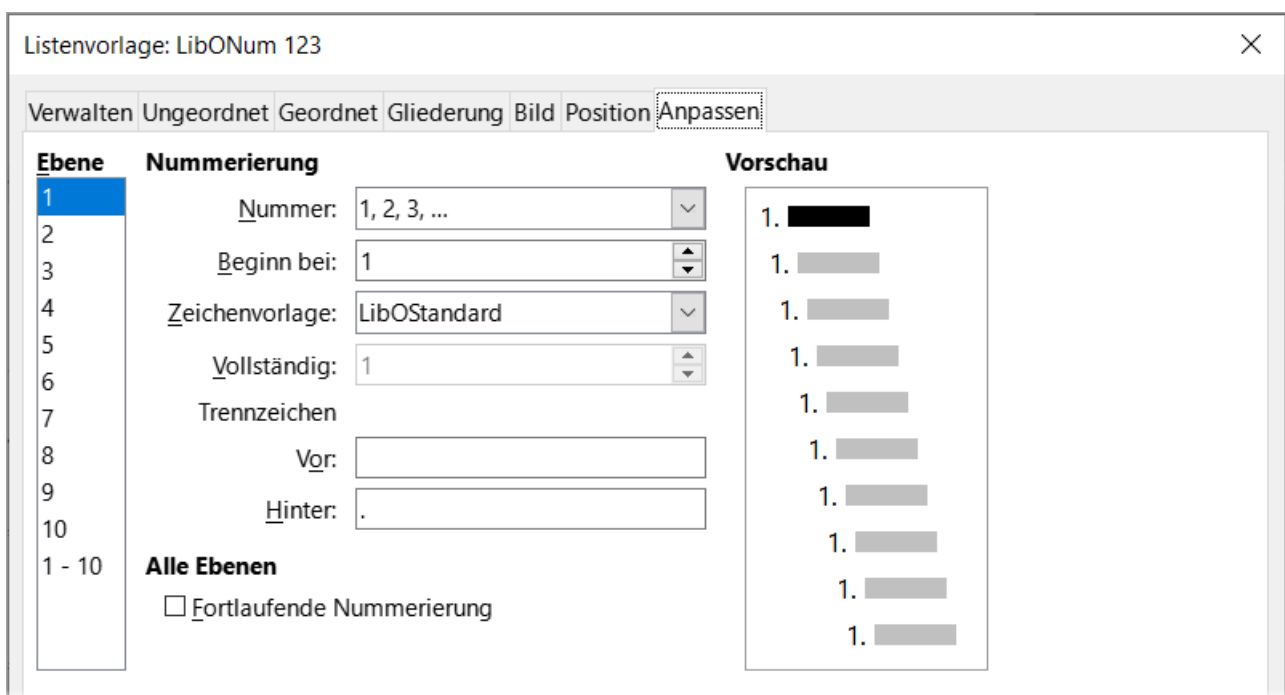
Listenvorlage: LibONum 123

×

Verwalten Ungeordnet Geordnet Gliederung Bild Position Anpassen

Ebene
1
2
3
4
5
6
7
8
9
10
1 - 10

Nummerierung

Nummer: 1, 2, 3, ...

Beginn bei: 1

Zeichenvorlage: LibOStandard

Vollständig: 1

Trennzeichen

Vor:

Hinter: .

Alle Ebenen

☐ Fortlaufende Nummerierung

Vorschau

1.
1.
1.
1.
1.
1.
1.
1.
1.
1.